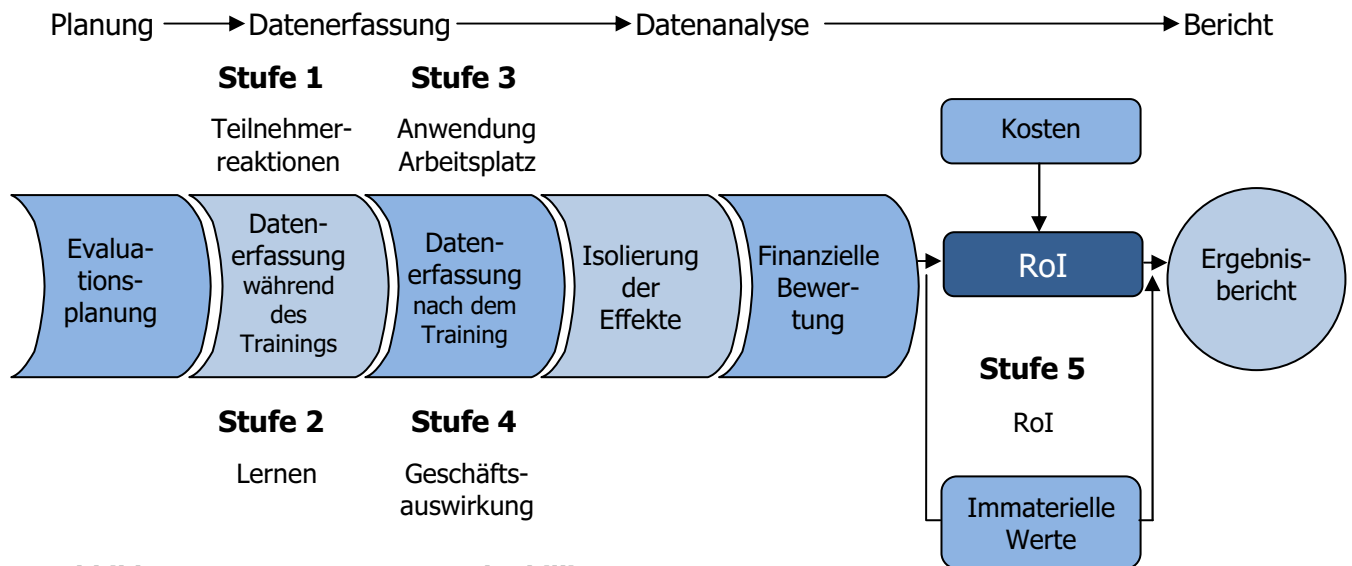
Planung → Datenerfassung → Datenanalyse → Bericht

**Stufe 1**

Teilnehmerreaktionen

**Stufe 3**

Anwendung Arbeitsplatz

Kosten

Evaluationsplanung

Datenerfassung während des Trainings

Datenerfassung nach dem Training

Isolierung der Effekte

Finanzielle Bewertung

RoI

Ergebnisbericht

**Stufe 5**

RoI

**Stufe 2**

Lernen

**Stufe 4**

Geschäftsauswirkung

Immaterielle Werte